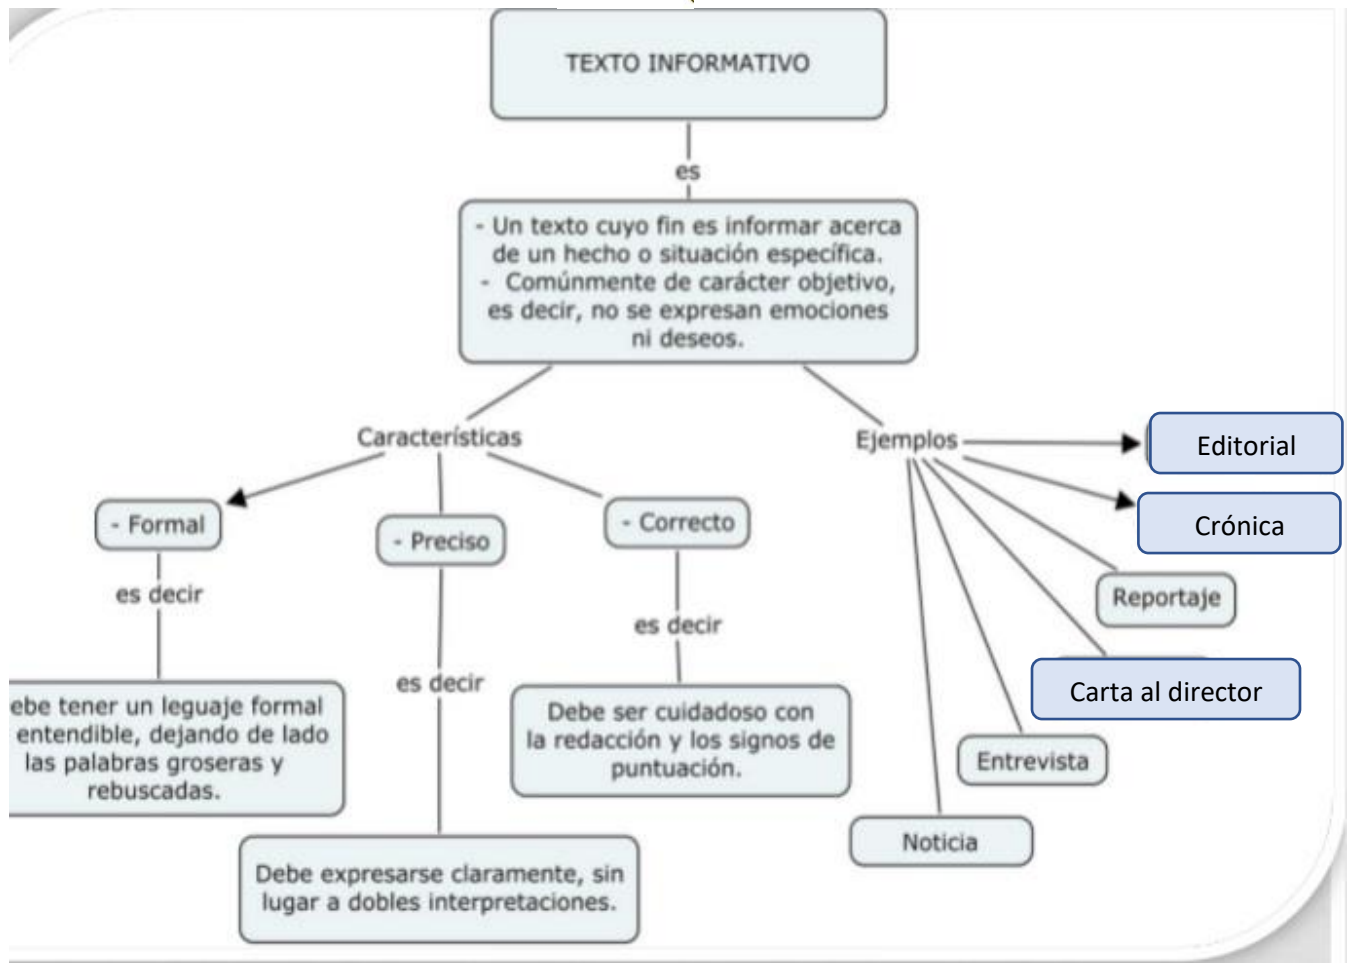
TEXTO INFORMATIVO

es

- Un texto cuyo fin es informar acerca de un hecho o situación específica.
- Comúnmente de carácter objetivo, es decir, no se expresan emociones ni deseos.

Características

- Formal

es decir

ebe tener un leguaje formal entendible, dejando de lado las palabras groseras y rebuscadas.

- Preciso

es decir

Debe expresarse claramente, sin lugar a dobles interpretaciones.

- Correcto

es decir

Debe ser cuidadoso con la redacción y los signos de puntuación.

Ejemplos

Editorial

Crónica

Reportaje

Carta al director

Entrevista

Noticia